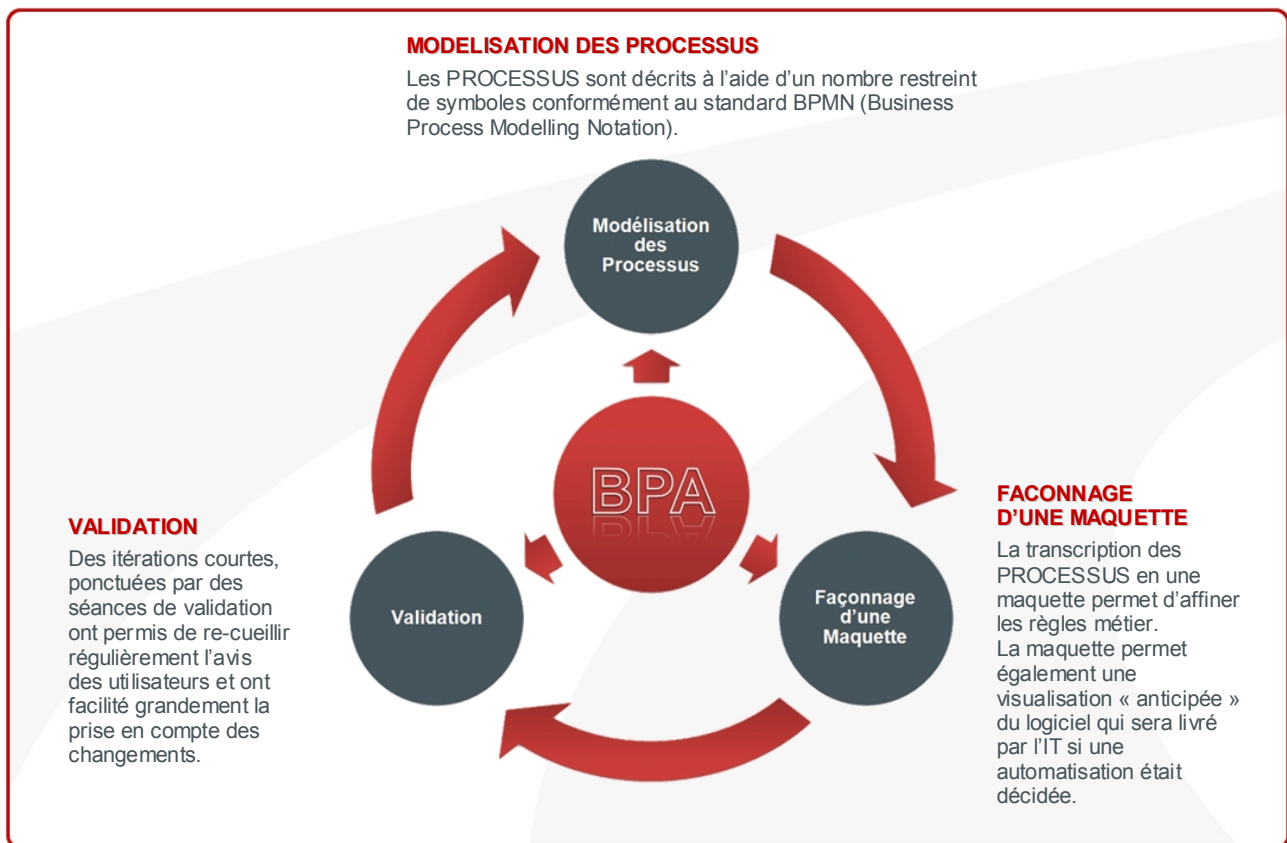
MODELISATION DES PROCESSUS

Les PROCESSUS sont décrits à l'aide d'un nombre restreint de symboles conformément au standard BPMN (Business Process Modelling Notation).

Modélisation des Processus

BPA

FACONNAGE D'UNE MAQUETTE

La transcription des PROCESSUS en une maquette permet d'affiner les règles métier.
La maquette permet également une visualisation « anticipée » du logiciel qui sera livré par l'IT si une automatisation était décidée.

Façonnage d'une Maquette

Validation

VALIDATION

Des itérations courtes, ponctuées par des séances de validation ont permis de re-cueillir régulièrement l'avis des utilisateurs et ont facilité grandement la prise en compte des changements.